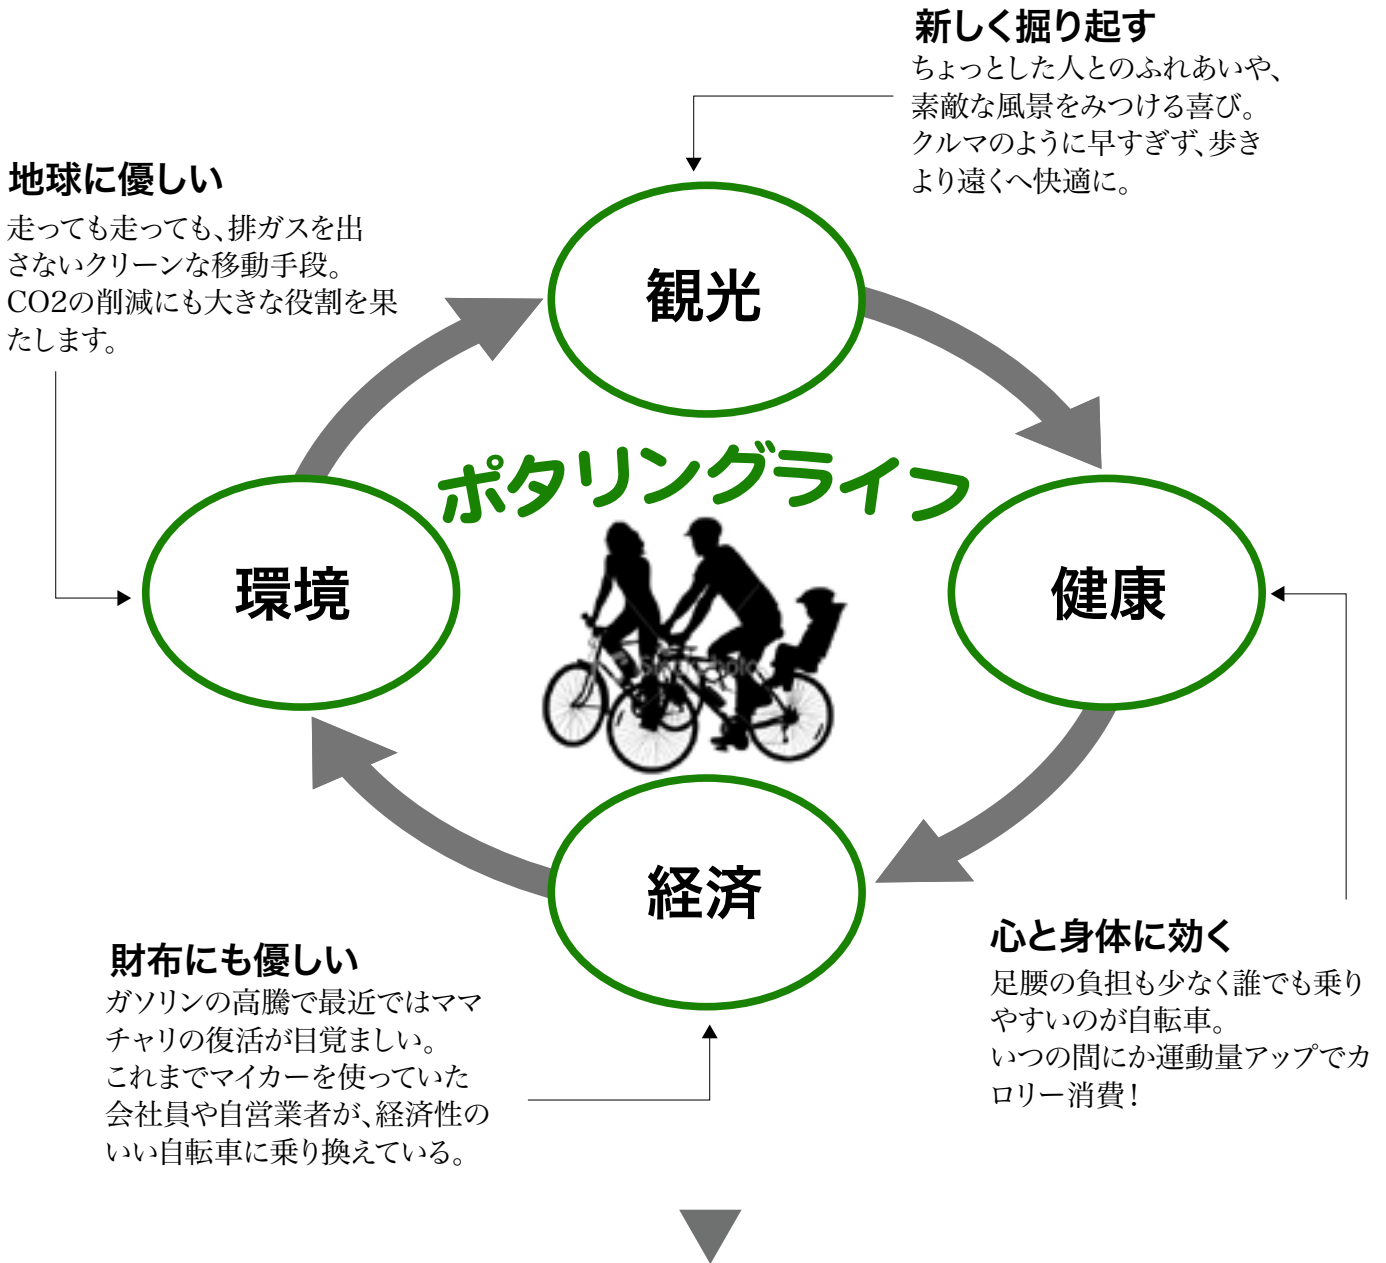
新しく掘り起す
ちょっとした人とのふれあいや、素敵な風景をみつける喜び。クルマのように早すぎず、歩きより遠くへ快適に。

地球に優しい
走っても走っても、排ガスを出さないクリーンな移動手段。CO2の削減にも大きな役割を果たします。

観光

ポタリングライフ

環境

健康

経済

財布にも優しい
ガソリンの高騰で最近ではママチャリの復活が目覚ましい。これまでマイカーを使っていた会社員や自営業者が、経済性のいい自転車に乗り換えている。

心と身体に効く
足腰の負担も少なく誰でも乗りやすいのが自転車。いつの間にか運動量アップでカロリー消費！